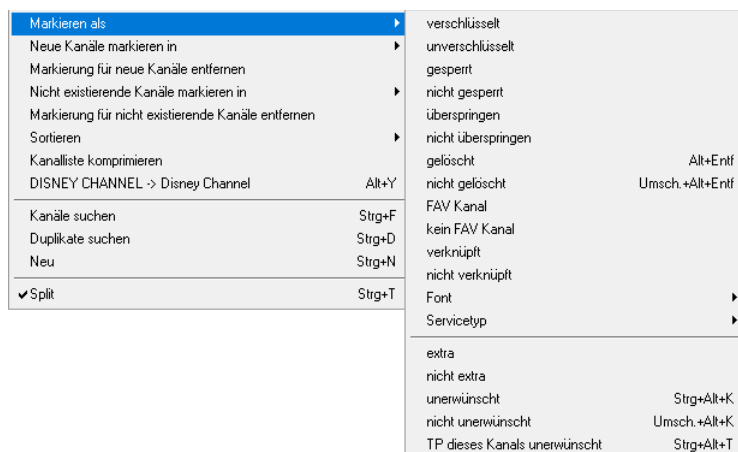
Markieren als
Neue Kanäle markieren in
Markierung für neue Kanäle entfernen
Nicht existierende Kanäle markieren in
Markierung für nicht existierende Kanäle entfernen
Sortieren
Kanalliste komprimieren
DISNEY CHANNEL -> Disney Channel Alt+Y

Kanäle suchen Strg+F
Duplikate suchen Strg+D
Neu Strg+N

✔Split Strg+T

verschlüsselt
unverschlüsselt
gesperrt
nicht gesperrt
überspringen
nicht überspringen
gelöscht Alt+Entf
nicht gelöscht Umsch.+Alt+Entf
FAV Kanal
kein FAV Kanal
verknüpft
nicht verknüpft
Font
Servicetyp

extra
nicht extra
unerwünscht Strg+Alt+K
nicht unerwünscht Umsch.+Alt+K
TP dieses Kanals unerwünscht Strg+Alt+T